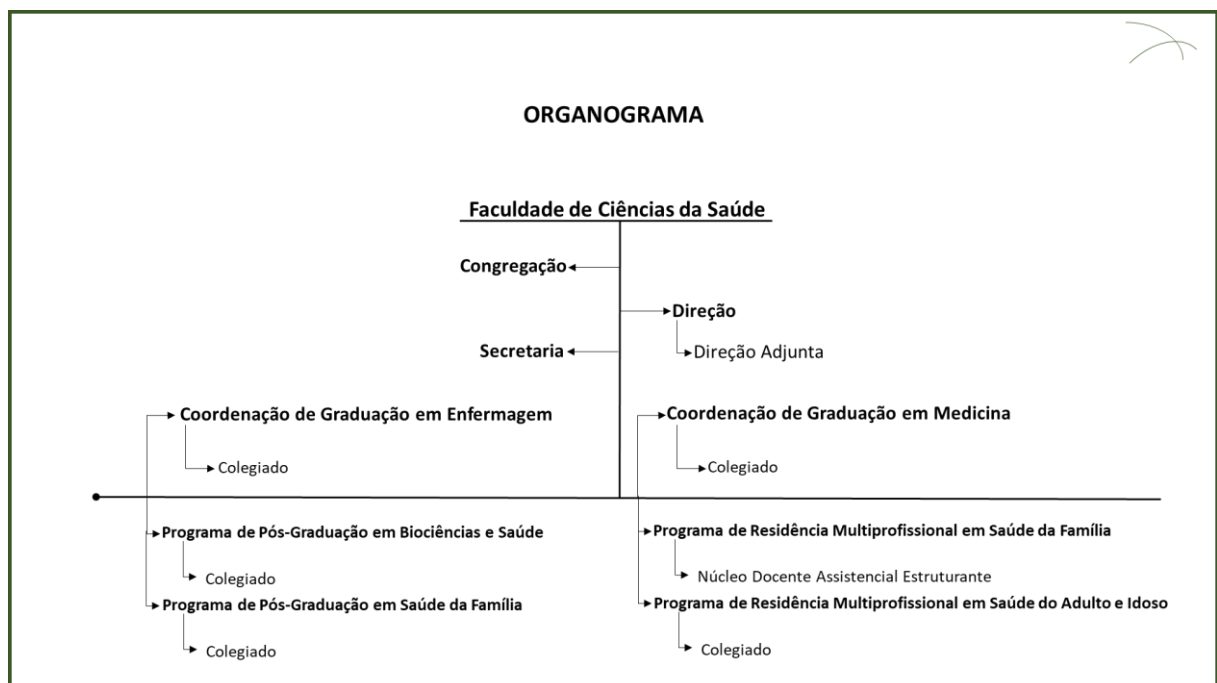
ORGANOGRAMA

Faculdade de Ciências da Saúde

Congregação

Direção

Direção Adjunta

Secretaria

Coordenação de Graduação em Enfermagem

Colegiado

Coordenação de Graduação em Medicina

Colegiado

Programa de Pós-Graduação em Biociências e Saúde

Colegiado

Programa de Pós-Graduação em Saúde da Família

Colegiado

Programa de Residência Multiprofissional em Saúde da Família

Núcleo Docente Assistencial Estruturante

Programa de Residência Multiprofissional em Saúde do Adulto e Idoso

Colegiado